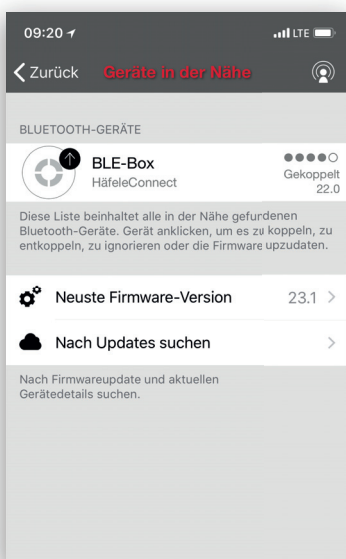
09:20
LTE

Zurück Geräte in der Nähe

BLUETOOTH-GERÄTE

BLE-Box
HäfeleConnect
Gekoppelt
22.0

Diese Liste beinhaltet alle in der Nähe gefundenen Bluetooth-Geräte. Gerät anklicken, um es zu koppeln, zu entkoppeln, zu ignorieren oder die Firmware upzudaten.

Neuste Firmware-Version 23.1

Nach Updates suchen

Nach Firmwareupdate und aktuellen Gerätedetails suchen.